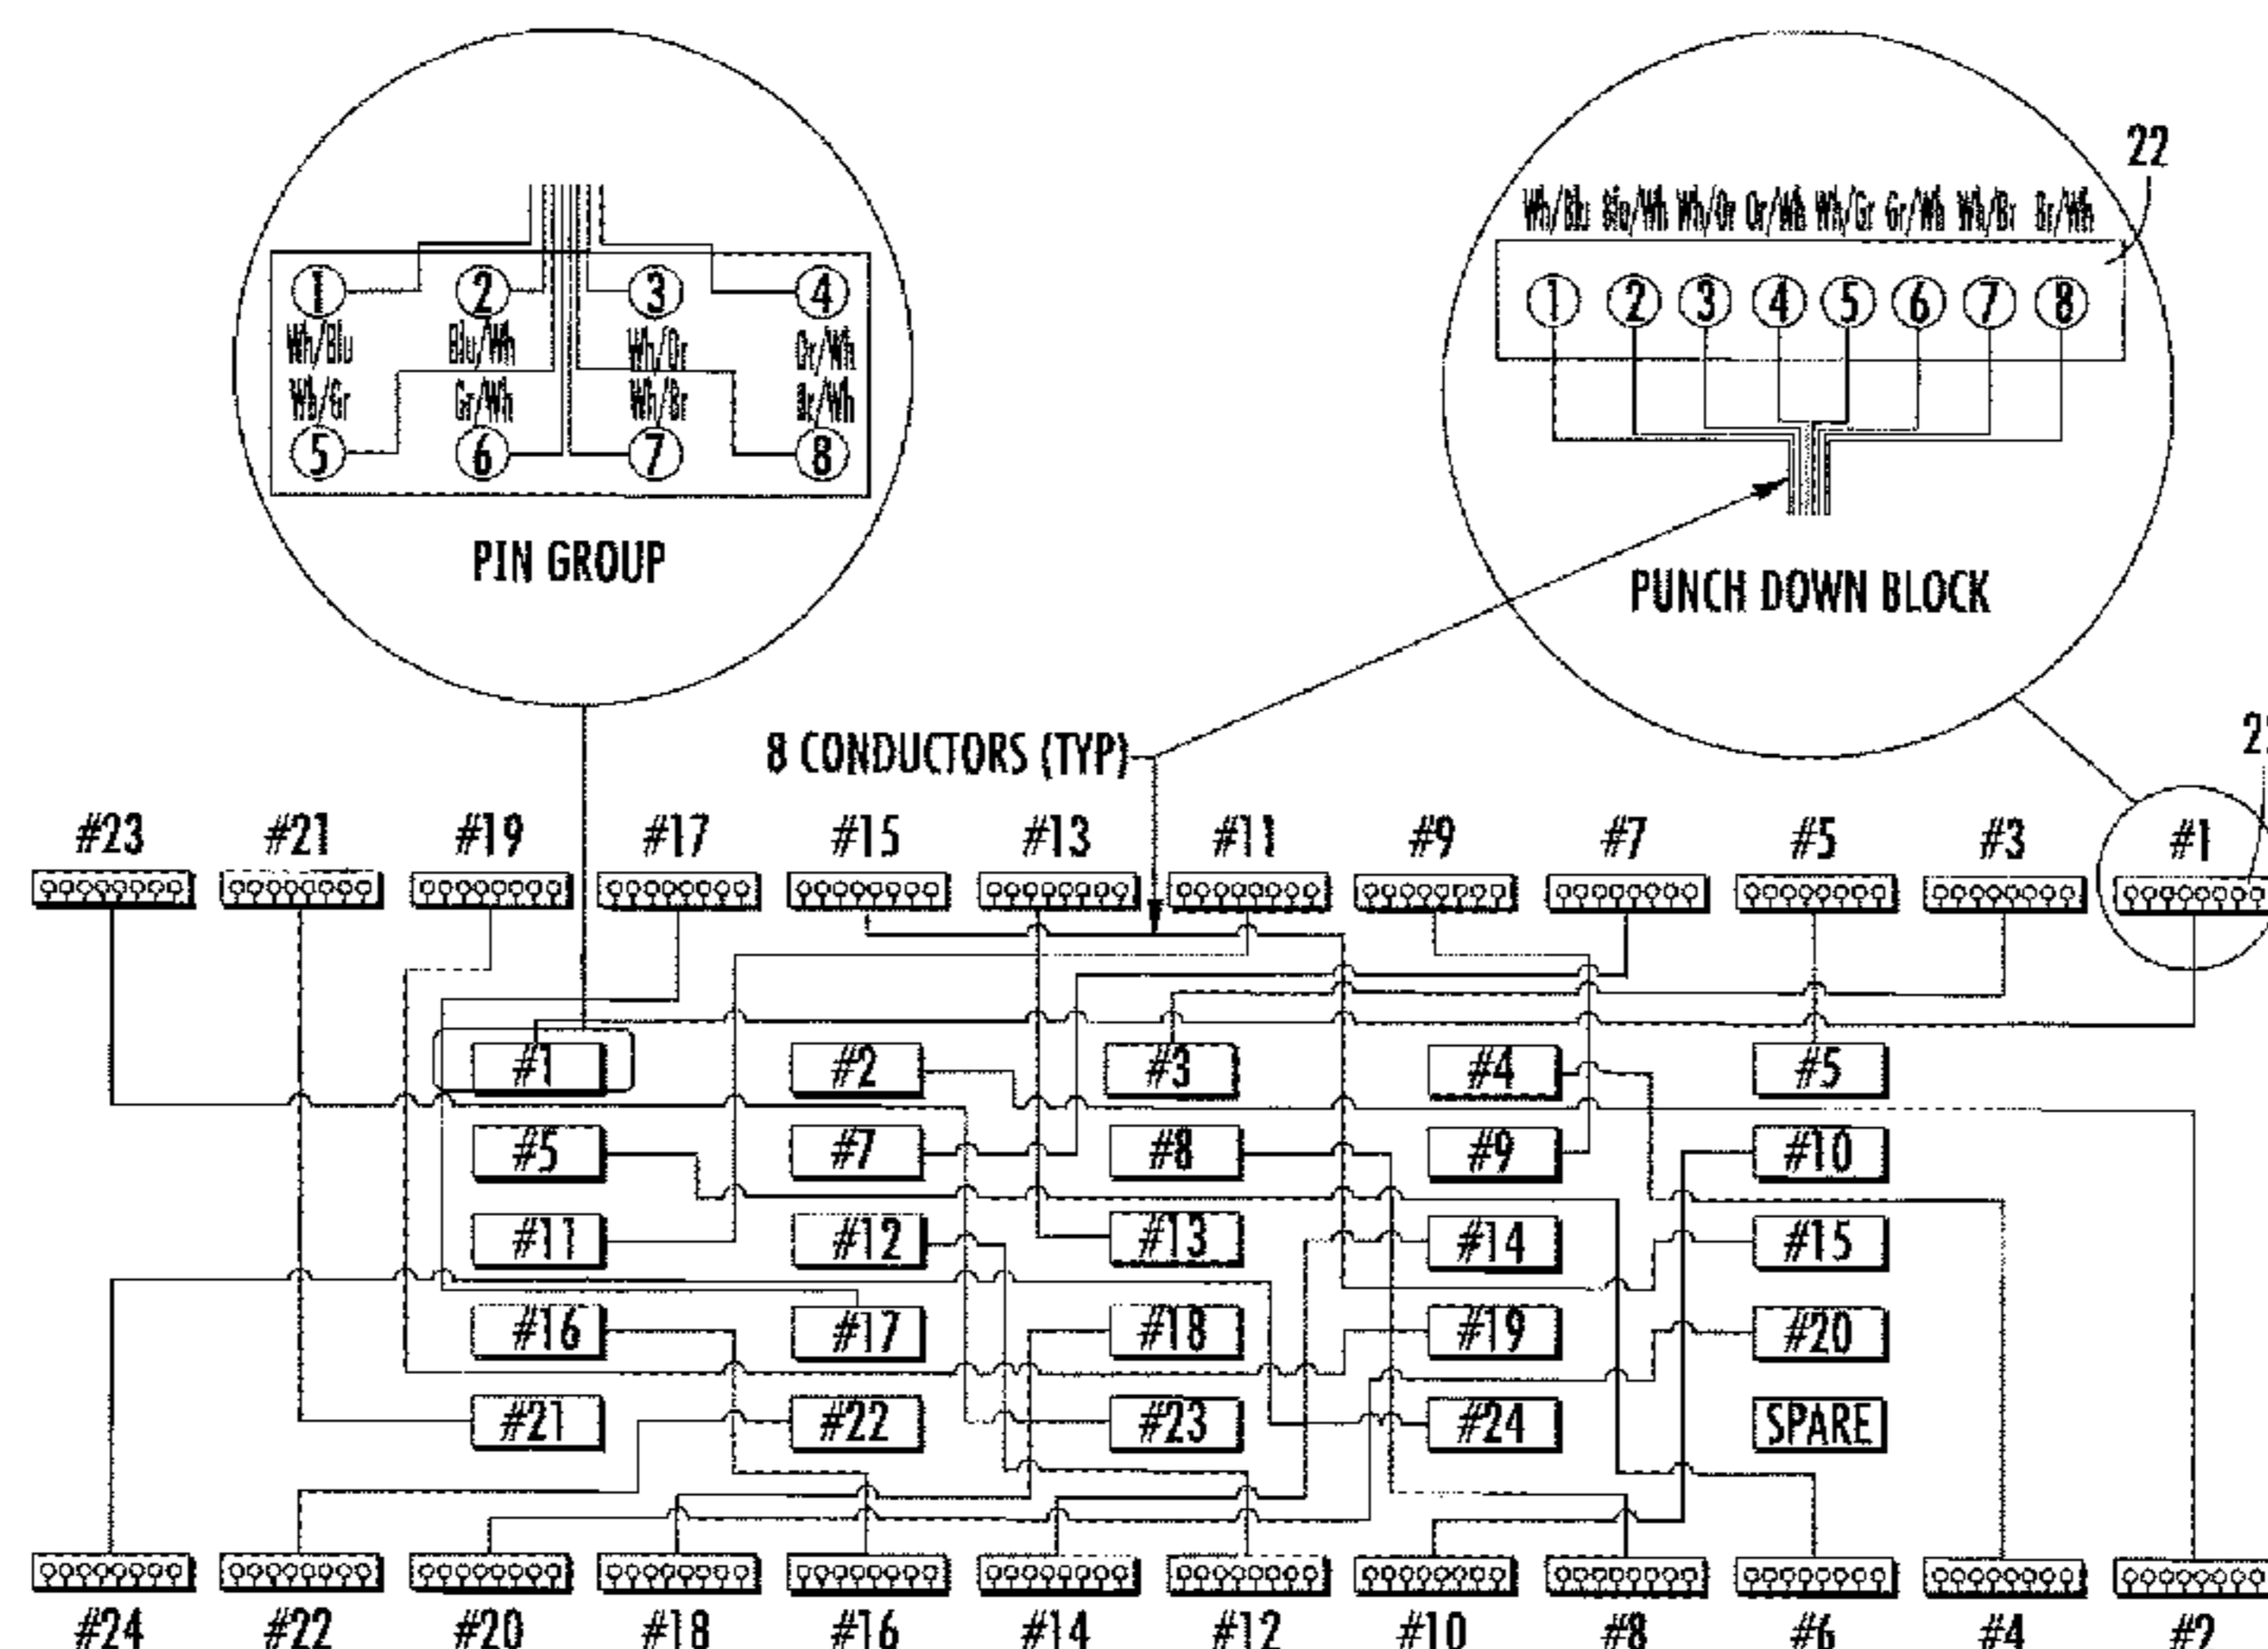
22

Wh/Blu Blu/Wh Wh/Or Or/Wh Wh/Gr Gr/Wh Wh/Br Br/Wh

1 2 3 4 5 6 7 8

PUNCH DOWN BLOCK

1 2 3 4
Wh/Blu Blu/Wh Wh/Or Or/Wh
Wh/Gr Gr/Wh Wh/Br Br/Wh
5 6 7 8

PIN GROUP

8 CONDUCTORS (TYP)

2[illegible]

#23 #21 #19 #17 #15 #13 #11 #9 #7 #5 #3 #1

#1 #2 #3 #4 #5
#5 #7 #8 #9 #10
#11 #12 #13 #14 #15
#16 #17 #18 #19 #20
#21 #22 #23 #24 SPARE

#24 #22 #20 #18 #16 #14 #12 #10 #8 #6 #4 #2